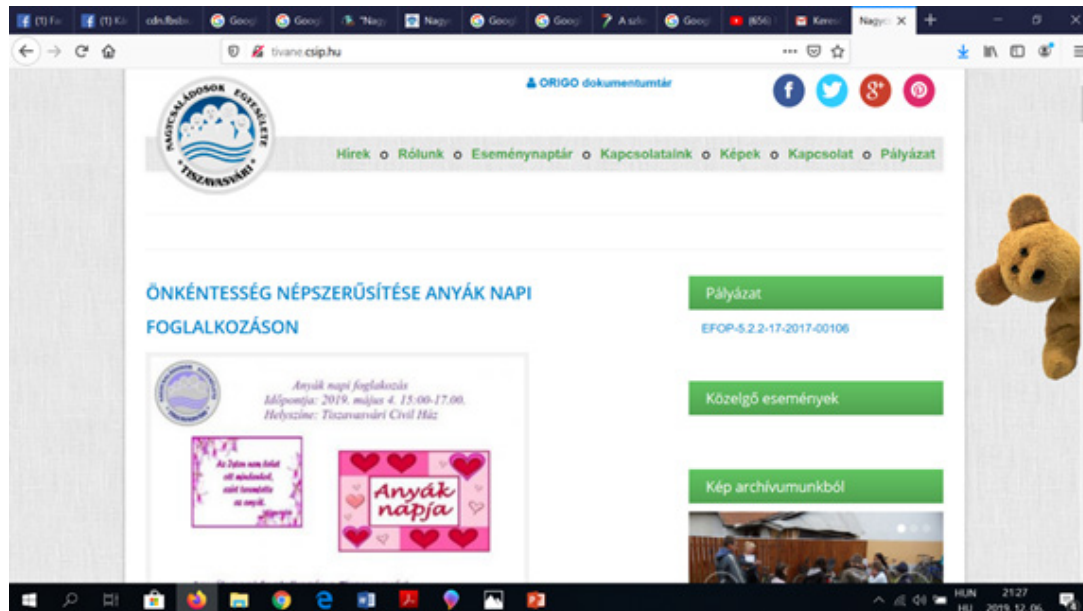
(1) Fa | (1) Ki | cdn.fbsbx | Googl | Googl | "Nagy | Nagy | Googl | Googl | A szl | Googl | (656) | Keres | Nagy ×

tivane.csip.hu

NAGYCSALÁDOSOK EGYESÜLETE TISZAVASVÁRI

ORIGO dokumentumtár

Hírek ○ Rólunk ○ Eseménynaptár ○ Kapcsolataink ○ Képek ○ Kapcsolat ○ Pályázat

ÖNKÉNTESSÉG NÉPSZERŰSÍTÉSE ANYÁK NAPI FOGLALKOZÁSON

Anyák napi foglalkozás
Időpontja: 2019. május 4. 15:00-17.00.
Helyszíne: Tiszavasvári Civil Ház

Az Isten nem tudott ott mindenhol, ezért teremtette az anyát.

Anyák napja

Pályázat

EFOP-5.2.2-17-2017-00106

Közelgő események

Kép archívumunkból

HUN HU 21:27 2019.12.06.